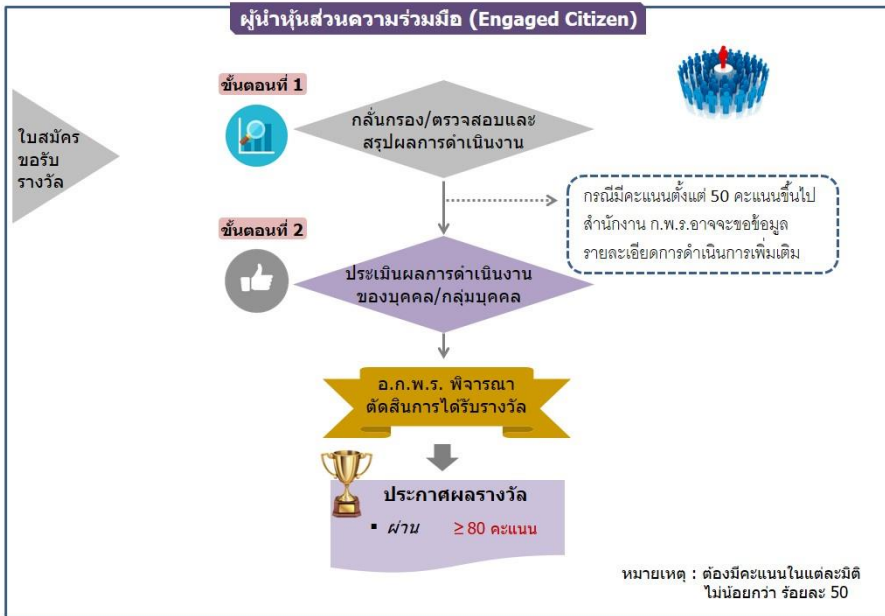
ผู้นำหุ้นส่วนความร่วมมือ (Engaged Citizen)

ใบสมัครขอรับรางวัล

ขั้นตอนที่ 1

กลั่นกรอง/ตรวจสอบและสรุปผลการดำเนินงาน

กรณีมีคะแนนตั้งแต่ 50 คะแนนขึ้นไป สำนักงาน ก.พ.ร.อาจจะขอข้อมูลรายละเอียดการดำเนินการเพิ่มเติม

ขั้นตอนที่ 2

ประเมินผลการดำเนินงานของบุคคล/กลุ่มบุคคล

อ.ก.พ.ร. พิจารณาตัดสินการได้รับรางวัล

ประกาศผลรางวัล

▪ ผ่าน $\geq$80 คะแนน

หมายเหตุ : ต้องมีคะแนนในแต่ละมิติ ไม่น้อยกว่า ร้อยละ 50